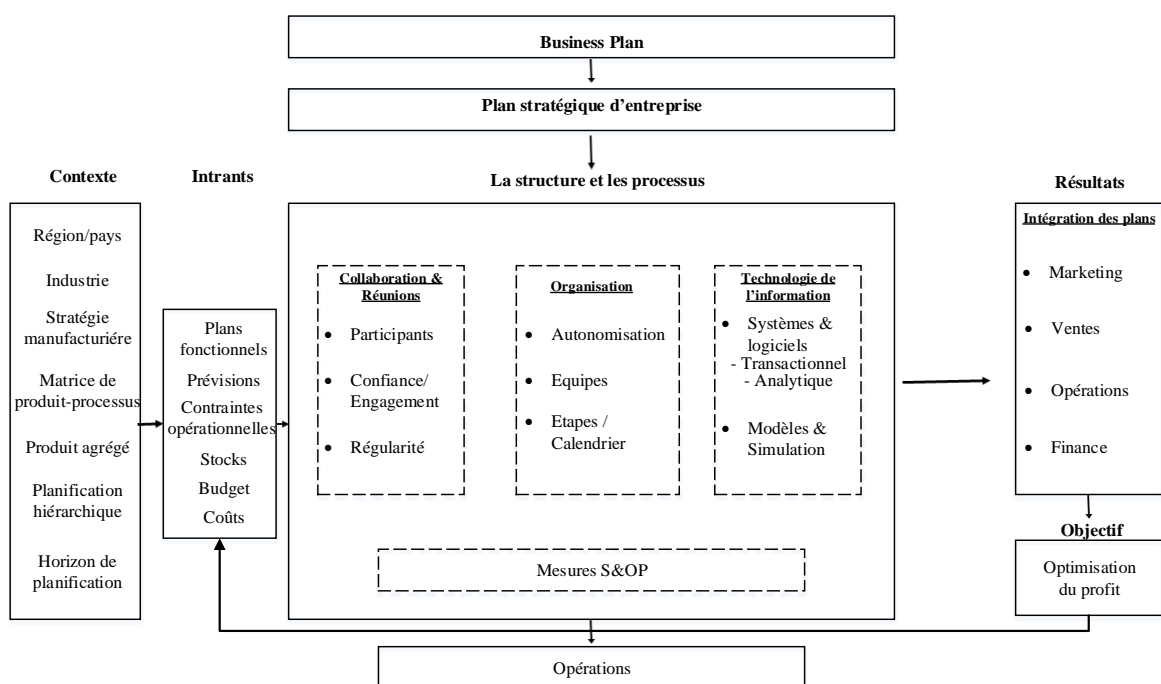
Business Plan

Plan stratégique d'entreprise

Contexte

Intrants

La structure et les processus

Résultats

Région/pays

Industrie

Stratégie manufacturiére

Matrice de produit-processus

Produit agrégé

Planification hiérarchique

Horizon de planification

Plans fonctionnels

Prévisions

Contraintes opérationnelles

Stocks

Budget

Coûts

Collaboration & Réunions

- Participants
- Confiance/ Engagement
- Régularité

Organisation

- Autonomisation
- Equipes
- Etapes / Calendrier

Technologie de l'information

- Systèmes & logiciels
  - Transactionnel
  - Analytique
- Modèles & Simulation

Mesures S&OP

Intégration des plans

- Marketing
- Ventes
- Opérations
- Finance

Objectif

Optimisation du profit

Opérations